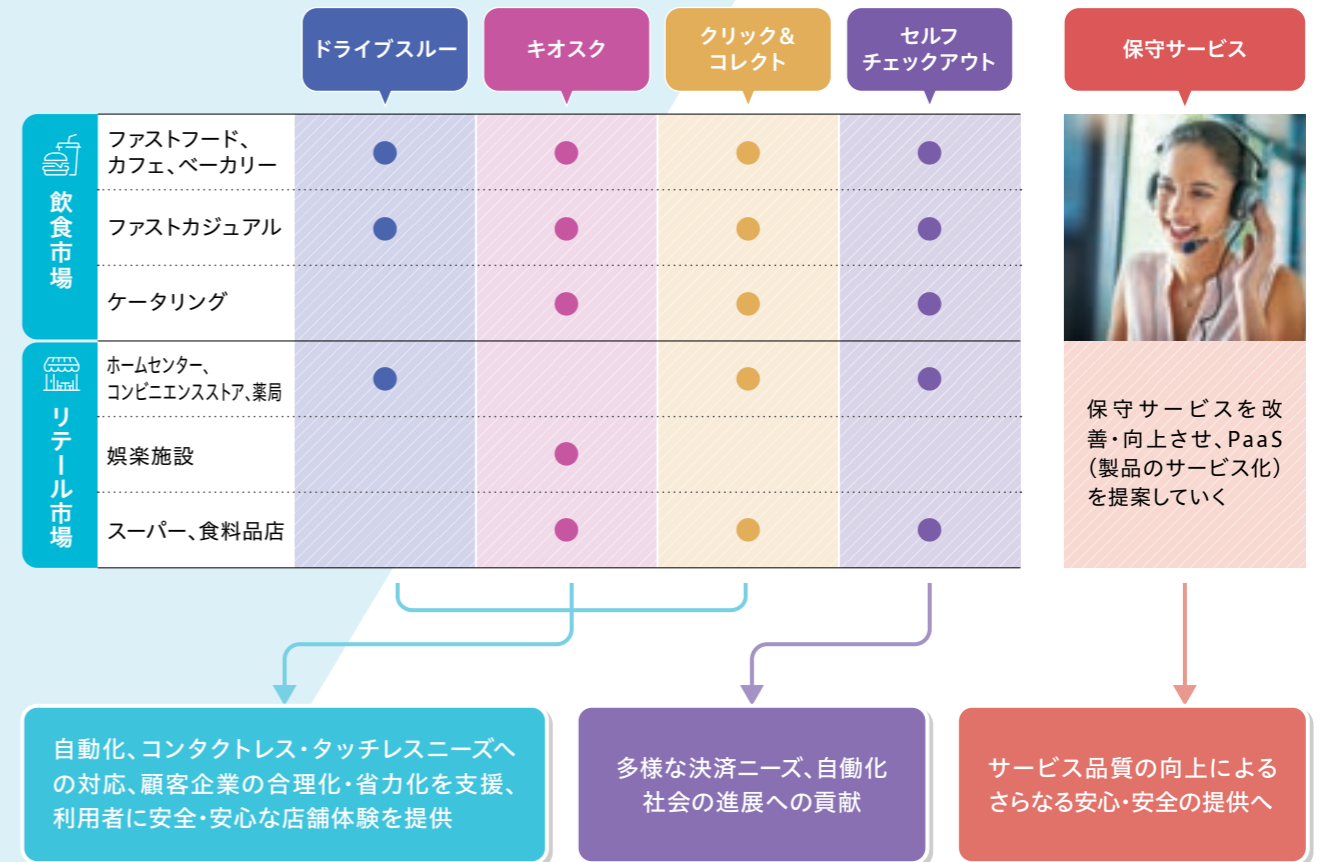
| | | ドライブスルー | キオスク | クリック＆コレクト | セルフチェックアウト |
|---|---|---|---|---|---|
| 飲食市場 | ファストフード、カフェ、ベーカリー | ● | ● | ● | ● |
| | ファストカジュアル | ● | ● | ● | ● |
| | ケータリング | | ● | ● | ● |
| リテール市場 | ホームセンター、コンビニエンスストア、薬局 | ● | | ● | ● |
| | 娯楽施設 | | ● | | |
| | スーパー、食料品店 | | ● | ● | ● |

保守サービス

保守サービスを改善・向上させ、PaaS（製品のサービス化）を提案していく

自動化、コンタクトレス・タッチレスニーズへの対応、顧客企業の合理化・省力化を支援、利用者に安全・安心な店舗体験を提供

多様な決済ニーズ、自働化社会の進展への貢献

サービス品質の向上によるさらなる安心・安全の提供へ